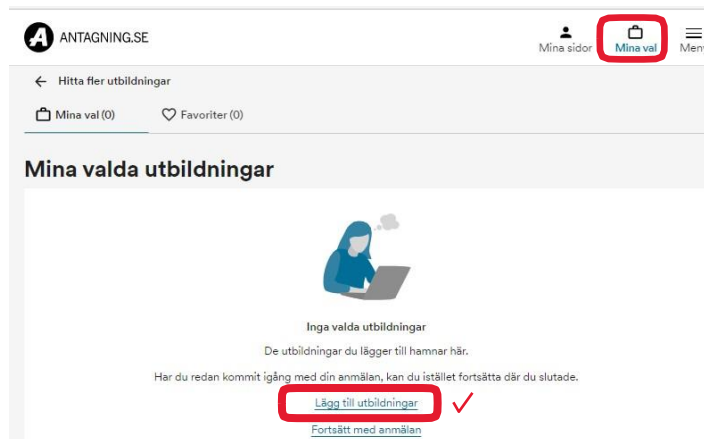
ANTAGNING.SE

Mina sidor

Mina val

Meny

Hitta fler utbildningar

Mina val (0)

Favoriter (0)

Mina valda utbildningar

Inga valda utbildningar

De utbildningar du lägger till hamnar här.

Har du redan kommit igång med din anmälan, kan du istället fortsätta där du slutade.

Lägg till utbildningar

Fortsätt med anmälan